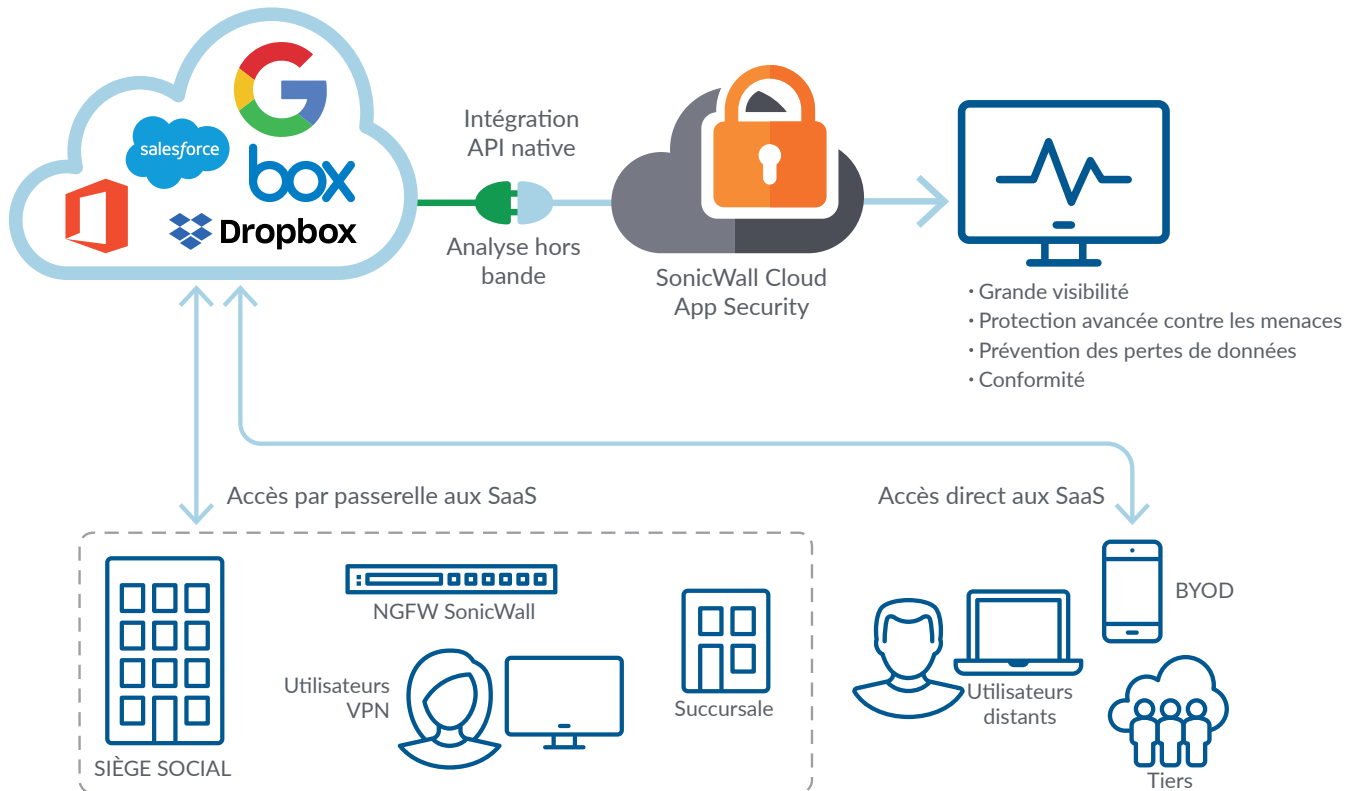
salesforce
G
box
Dropbox

Intégration API native

Analyse hors bande

SonicWall Cloud App Security

· Grande visibilité
· Protection avancée contre les menaces
· Prévention des pertes de données
· Conformité

Accès par passerelle aux SaaS

Accès direct aux SaaS

NGFW SonicWall

Utilisateurs VPN

Succursale

SIÈGE SOCIAL

BYOD

Utilisateurs distants

Tiers